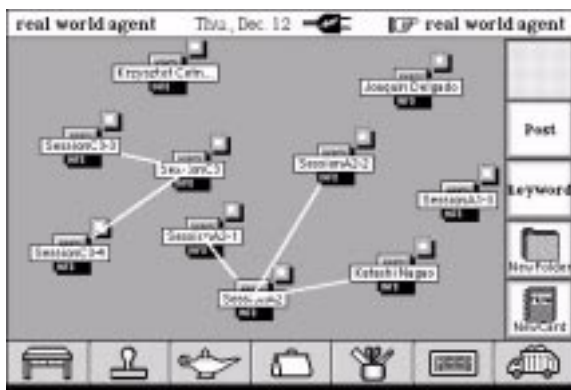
real world agent Thu, Dec. 12 real world agent

Krzysztof Czarn...

Joaquin Delgado

SessionC3-3

SessionC3

SessionA2-2

SessionA3-3

SessionA3-1

SessionC3-4

Katashi Nagao

SessionA2

INFO

INFO

INFO

INFO

INFO

INFO

INFO

INFO

INFO

INFO

Post

Keyword

New Folder

New Card